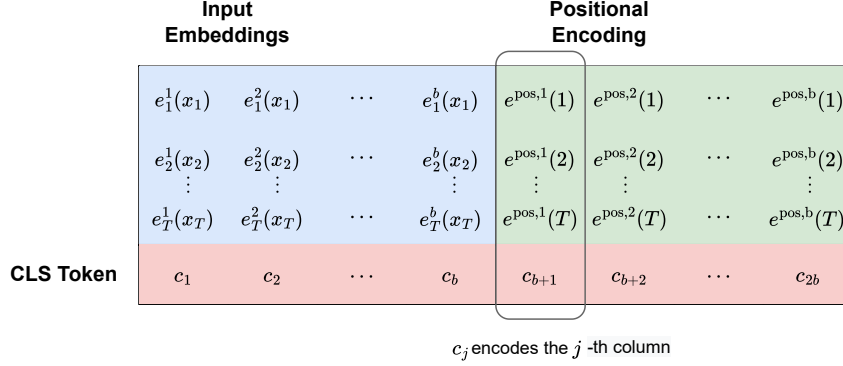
Input Embeddings

Positional Encoding

| $e_1^1(x_1)$ | $e_1^2(x_1)$ | $\cdots$ | $e_1^b(x_1)$ | $e^{\text{pos},1}(1)$ | $e^{\text{pos},2}(1)$ | $\cdots$ | $e^{\text{pos,b}}(1)$ |
|---|---|---|---|---|---|---|---|
| $e_2^1(x_2)$ | $e_2^2(x_2)$ | $\cdots$ | $e_2^b(x_2)$ | $e^{\text{pos},1}(2)$ | $e^{\text{pos},2}(2)$ | $\cdots$ | $e^{\text{pos,b}}(2)$ |
| $\vdots$ | $\vdots$ | | $\vdots$ | $\vdots$ | $\vdots$ | | $\vdots$ |
| $e_T^1(x_T)$ | $e_T^2(x_T)$ | $\cdots$ | $e_T^b(x_T)$ | $e^{\text{pos},1}(T)$ | $e^{\text{pos},2}(T)$ | $\cdots$ | $e^{\text{pos,b}}(T)$ |
| $c_1$ | $c_2$ | $\cdots$ | $c_b$ | $c_{b+1}$ | $c_{b+2}$ | $\cdots$ | $c_{2b}$ |

CLS Token

$c_j$ encodes the $j$ -th column